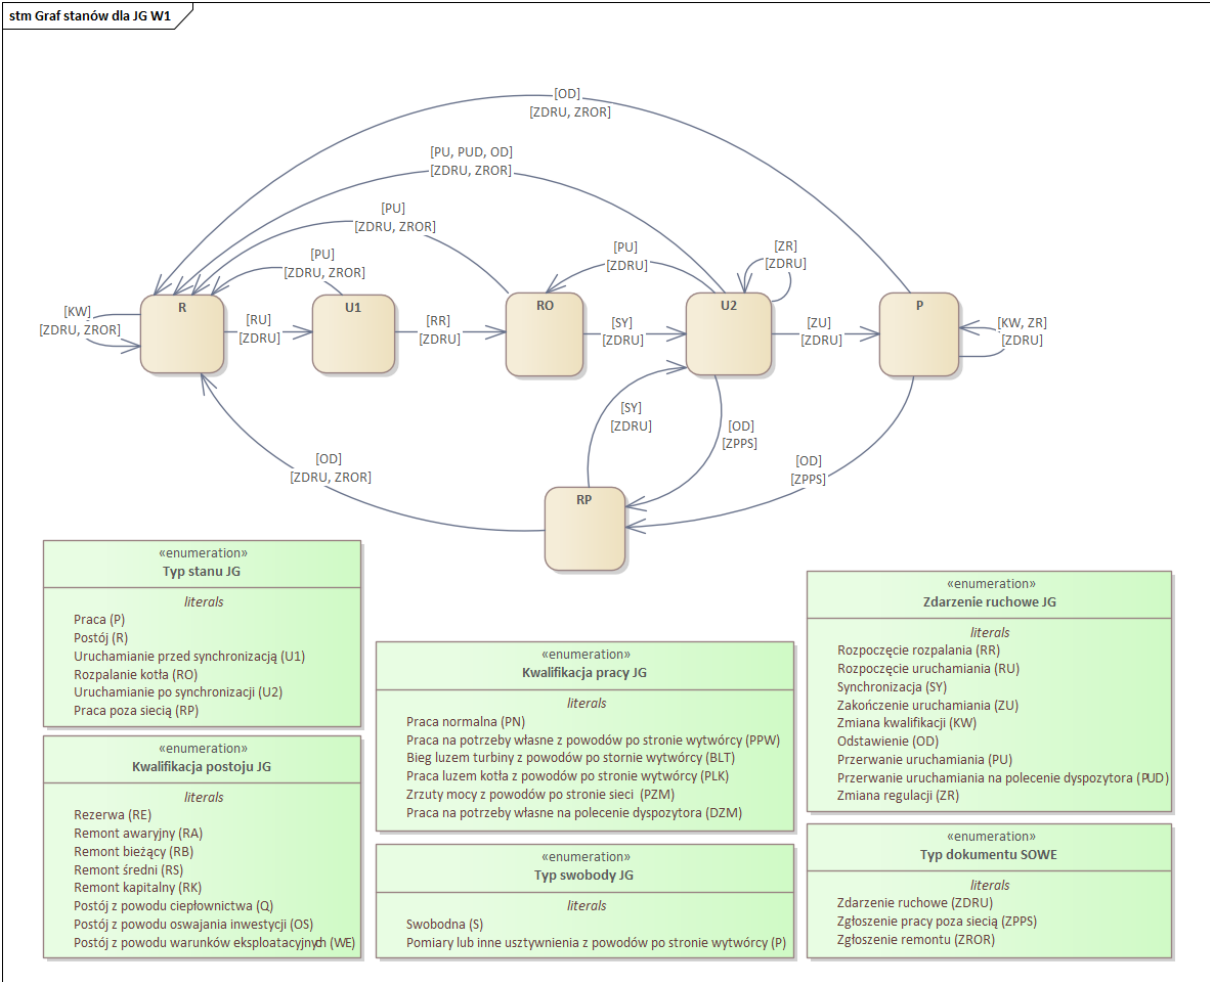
stm Graf stanów dla JG W1

[OD]
[ZDRU, ZROR]

[PU, PUD, OD]
[ZDRU, ZROR]

[PU]
[ZDRU, ZROR]

[PU]
[ZDRU, ZROR]

[PU]
[ZDRU]

[ZR]
[ZDRU]

[KW]
[ZDRU, ZROR]

R

[RU]
[ZDRU]

U1

[RR]
[ZDRU]

RO

[SY]
[ZDRU]

U2

[ZU]
[ZDRU]

P

[KW, ZR]
[ZDRU]

[SY]
[ZDRU]

[OD]
[ZPPS]

[OD]
[ZDRU, ZROR]

[OD]
[ZPPS]

RP

«enumeration»
Typ stanu JG
literals
Praca (P)
Postój (R)
Uruchamianie przed synchronizacją (U1)
Rozpalanie kotła (RO)
Uruchamianie po synchronizacji (U2)
Praca poza siecią (RP)

«enumeration»
Kwalifikacja postoju JG
literals
Rezerwa (RE)
Remont awaryjny (RA)
Remont bieżący (RB)
Remont średni (RS)
Remont kapitalny (RK)
Postój z powodu ciepłownictwa (Q)
Postój z powodu oswajania inwestycji (OS)
Postój z powodu warunków eksploatacyjnych (WE)

«enumeration»
Kwalifikacja pracy JG
literals
Praca normalna (PN)
Praca na potrzeby własne z powodów po stronie wytwórcy (PPW)
Bieg luzem turbiny z powodów po stornie wytwórcy (BLT)
Praca luzem kotła z powodów po stronie wytwórcy (PLK)
Zrzuty mocy z powodów po stronie sieci (PZM)
Praca na potrzeby własne na polecenie dyspozytora (DZM)

«enumeration»
Typ swobody JG
literals
Swobodna (S)
Pomiary lub inne usztywnienia z powodów po stronie wytwórcy (P)

«enumeration»
Zdarzenie ruchowe JG
literals
Rozpoczęcie rozpalania (RR)
Rozpoczęcie uruchamiania (RU)
Synchronizacja (SY)
Zakończenie uruchamiania (ZU)
Zmiana kwalifikacji (KW)
Odstawienie (OD)
Przerwanie uruchamiania (PU)
Przerwanie uruchamiania na polecenie dyspozytora (PUD)
Zmiana regulacji (ZR)

«enumeration»
Typ dokumentu SOWE
literals
Zdarzenie ruchowe (ZDRU)
Zgłoszenie pracy poza siecią (ZPPS)
Zgłoszenie remontu (ZROR)